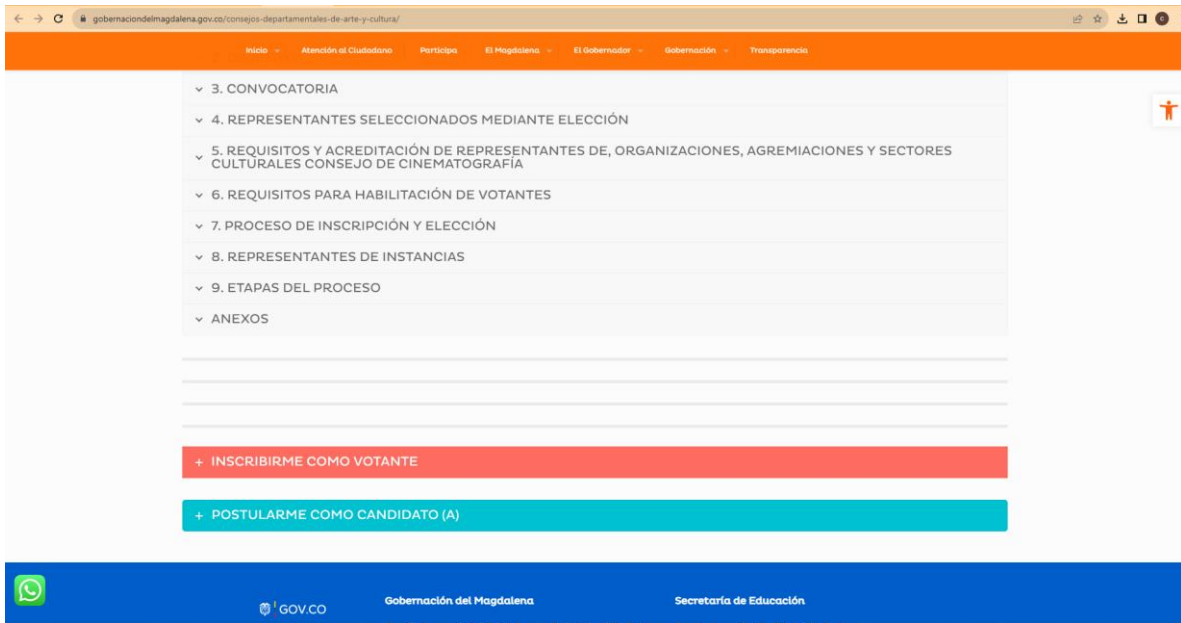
gobernaciondelmagdalena.gov.co/consejos-departamentales-de-arte-y-cultura/

Inicio Atención al Ciudadano Participa El Magdalena El Gobernador Gobernación Transparencia

3. CONVOCATORIA

4. REPRESENTANTES SELECCIONADOS MEDIANTE ELECCIÓN

5. REQUISITOS Y ACREDITACIÓN DE REPRESENTANTES DE, ORGANIZACIONES, AGREMIACIONES Y SECTORES CULTURALES CONSEJO DE CINEMATOGRAFÍA

6. REQUISITOS PARA HABILITACIÓN DE VOTANTES

7. PROCESO DE INSCRIPCIÓN Y ELECCIÓN

8. REPRESENTANTES DE INSTANCIAS

9. ETAPAS DEL PROCESO

ANEXOS

+ INSCRIBIRME COMO VOTANTE

+ POSTULARME COMO CANDIDATO (A)

GOV.CO

Gobernación del Magdalena

Secretaría de Educación